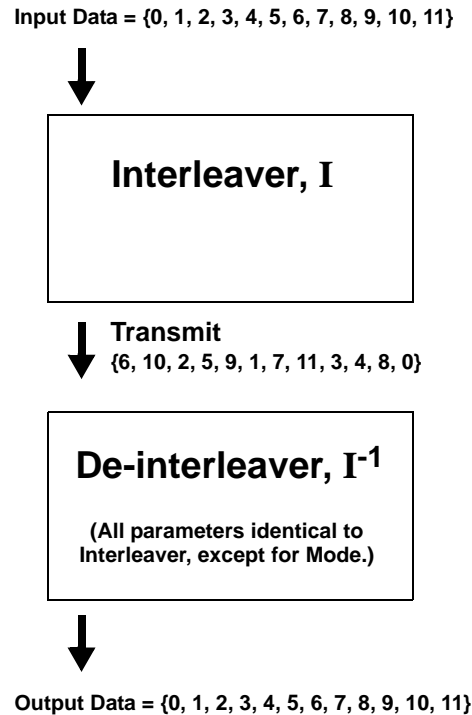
Input Data = {0, 1, 2, 3, 4, 5, 6, 7, 8, 9, 10, 11}

Interleaver, $I$

Transmit
{6, 10, 2, 5, 9, 1, 7, 11, 3, 4, 8, 0}

De-interleaver, $I^{-1}$

(All parameters identical to Interleaver, except for Mode.)

Output Data = {0, 1, 2, 3, 4, 5, 6, 7, 8, 9, 10, 11}